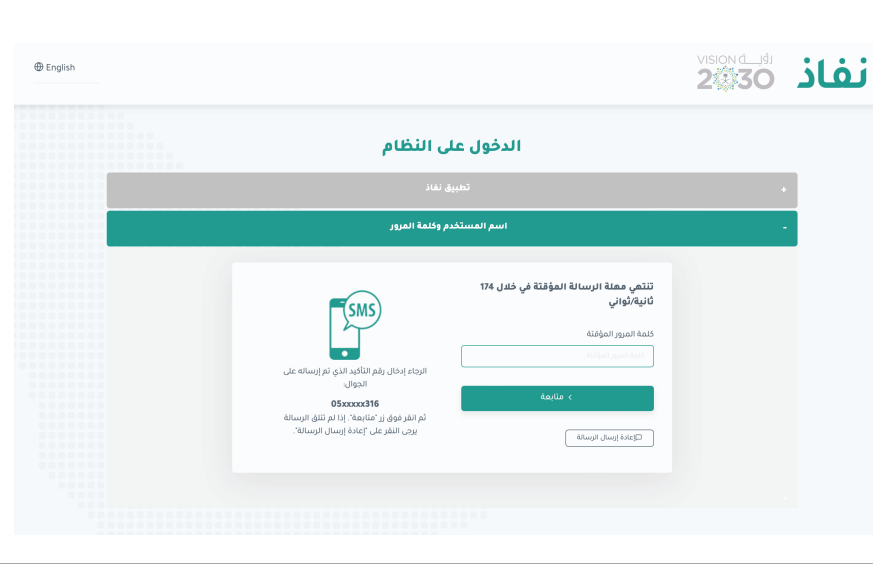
English

VISION رؤيـة
2030

نفاذ

الدخول على النظام

+ تطبيق نفاذ

- اسم المستخدم وكلمة المرور

تنتهي مهلة الرسالة المؤقتة في خلال 174 ثانية/ثواني

كلمة المرور المؤقتة

كلمة المرور المؤقتة

متابعة

إعادة إرسال الرسالة

SMS

الرجاء إدخال رقم التأكيد الذي تم إرساله على الجوال:

05xxxxx316

ثم انقر فوق زر "متابعة". إذا لم تتلق الرسالة يرجى النقر على "إعادة إرسال الرسالة".